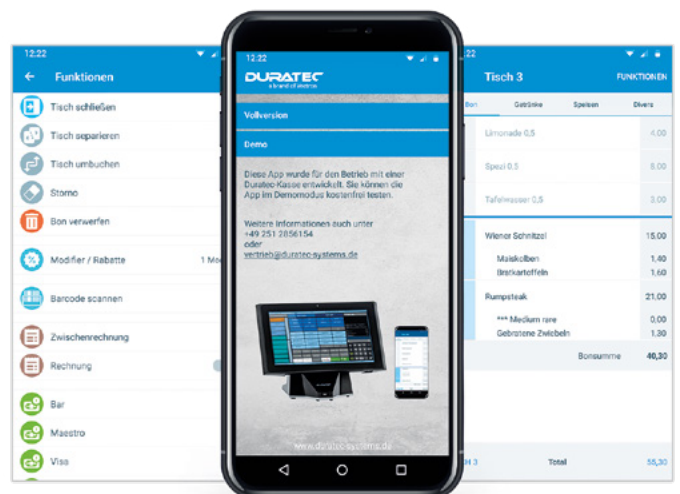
12:22

Funktionen

Tisch schließen

Tisch separieren

Tisch umbuchen

Storno

Bon verwerfen

Modifier / Rabatte

1 Mo

Barcode scannen

Zwischenrechnung

Rechnung

Bar

Maestro

Visa

12:22

DURATEC

a brand of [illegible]

Vollversion

Demo

Diese App wurde für den Betrieb mit einer Duratec-Kasse entwickelt. Sie können die App im Demomodus kostenfrei testen.

Weitere Informationen auch unter
+49 251 2856154
oder
vertrieb@duratec-systems.de

www.duratec-systems.de

Tisch 3

FUNKTIONEN

Bon

Getränke

Speisen

Divers

| | |
|---|---|
| Limonade 0,5 | 4,00 |
| Spezi 0,5 | 8,00 |
| Tafelwasser 0,5 | 3,00 |
| Wiener Schnitzel | 15,00 |
| Maiskolben | 1,40 |
| Bratkartoffeln | 1,60 |
| Rumpsteak | 21,00 |
| *** Medium rare | 0,00 |
| Gebratene Zwiebeln | 1,30 |
| Bonsumme | 40,30 |

H 3

Total

55,30